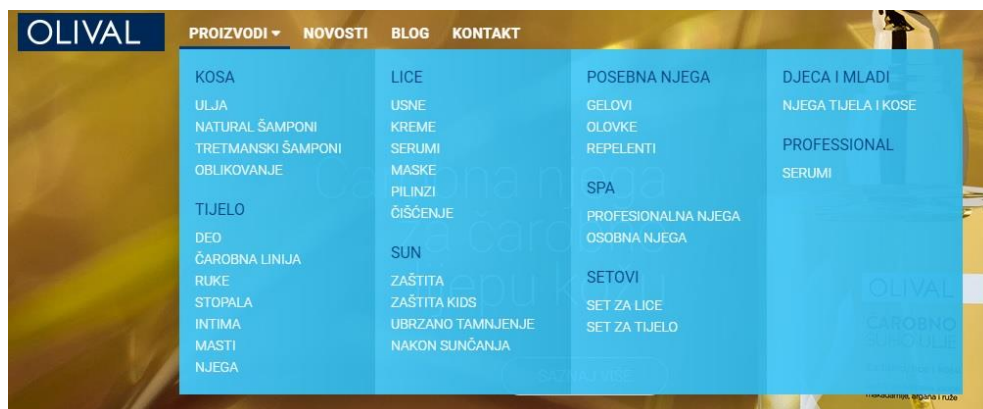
OLIVAL

PROIZVODI NOVOSTI BLOG KONTAKT

KOSA
ULJA
NATURAL ŠAMPONI
TRETMANSKI ŠAMPONI
OBLIKOVANJE

TIJELO
DEO
ČAROBNA LINIJA
RUKE
STOPALA
INTIMA
MASTI
NJEGA

LICE
USNE
KREME
SERUMI
MASKE
PILINZI
ČIŠĆENJE

SUN
ZAŠTITA
ZAŠTITA KIDS
UBRZANO TAMNJENJE
NAKON SUNČANJA

POSEBNA NJEGA
GELOVI
OLOVKE
REPELENTI

SPA
PROFESIONALNA NJEGA
OSOBNA NJEGA

SETOVI
SET ZA LICE
SET ZA TIJELO

DJECA I MLADI
NJEGA TIJELA I KOSE

PROFESSIONAL
SERUMI

OLIVAL
ČAROBNO
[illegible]